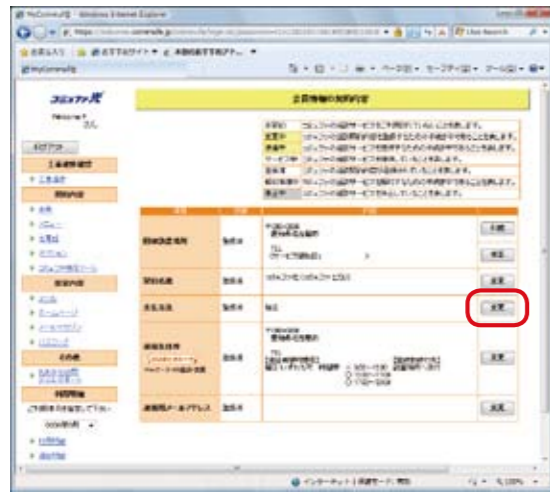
MyCommufa - Windows Internet Explorer

https://

お気に入り おすすめサイト 高額情報お届サイト

MyCommufa

コミュファ光

Welcome
さん

ログアウト

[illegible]

会員情報の契約内容

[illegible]

契約者住所

支払方法

請求先住所

連絡用メールアドレス

変更

変更

変更

変更

変更

変更

インターネット | 保護モード: 有効

100%